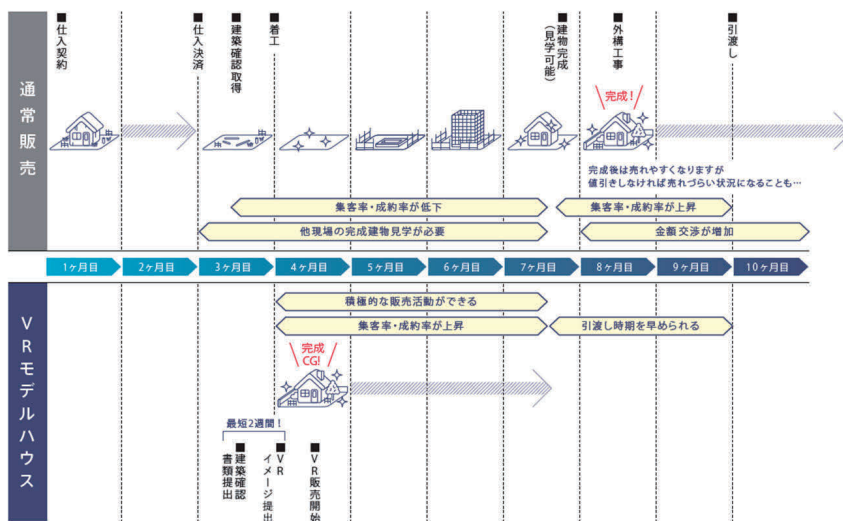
通常販売

■仕入契約

■仕入決済

■建築確認取得

■着工

■建物完成（見学可能）

■外構工事

■引渡し

完成！

完成後は売れやすくなりますが
値引きしなければ売れづらい状況になることも…

集客率・成約率が低下

集客率・成約率が上昇

他現場の完成建物見学が必要

金額交渉が増加

1ヶ月目
2ヶ月目
3ヶ月目
4ヶ月目
5ヶ月目
6ヶ月目
7ヶ月目
8ヶ月目
9ヶ月目
10ヶ月目

VRモデルハウス

積極的な販売活動ができる

集客率・成約率が上昇

引渡し時期を早められる

完成CG!

最短2週間！

■建築確認書類提出

■VRイメージ提出

■VR販売開始